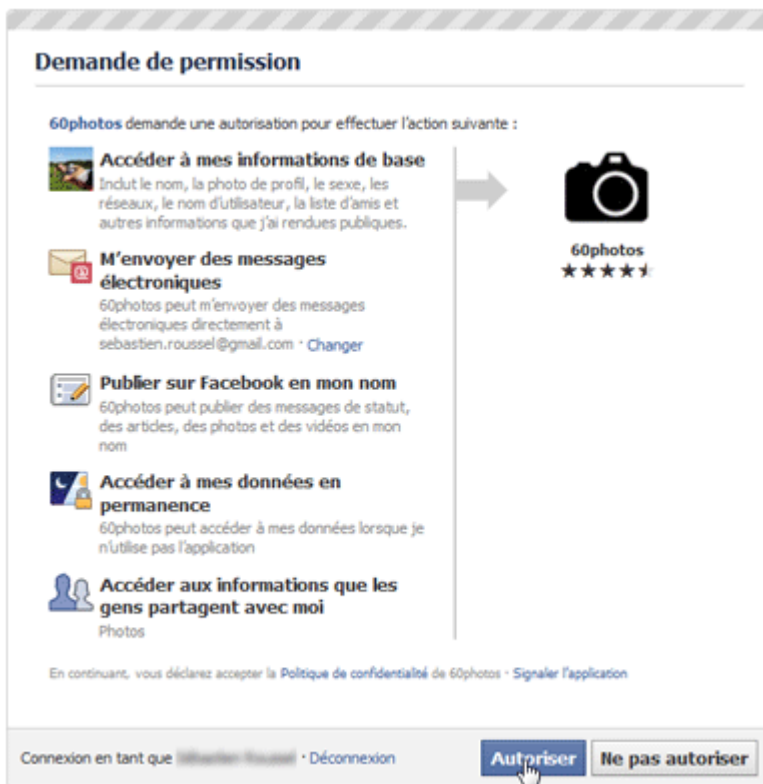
Demande de permission

60photos demande une autorisation pour effectuer l'action suivante :

Accéder à mes informations de base
Inclut le nom, la photo de profil, le sexe, les réseaux, le nom d'utilisateur, la liste d'amis et autres informations que j'ai rendues publiques.

M'envoyer des messages électroniques
60photos peut m'envoyer des messages électroniques directement à sebastien.roussel@gmail.com · Changer

Publier sur Facebook en mon nom
60photos peut publier des messages de statut, des articles, des photos et des vidéos en mon nom

Accéder à mes données en permanence
60photos peut accéder à mes données lorsque je n'utilise pas l'application

Accéder aux informations que les gens partagent avec moi
Photos

60photos
★★★★★

En continuant, vous déclarez accepter la Politique de confidentialité de 60photos · Signaler l'application

Connexion en tant que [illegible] · Déconnexion

Autoriser

Ne pas autoriser